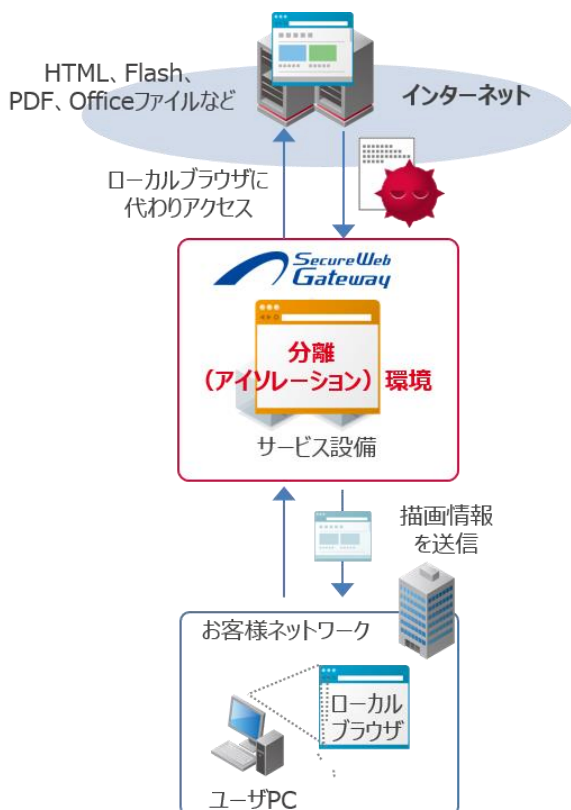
HTML、Flash、PDF、Officeファイルなど

インターネット

ローカルブラウザに代わりアクセス

Secure Web Gateway

分離（アイソレーション）環境

サービス設備

描画情報を送信

お客様ネットワーク

ローカルブラウザ

ユーザPC